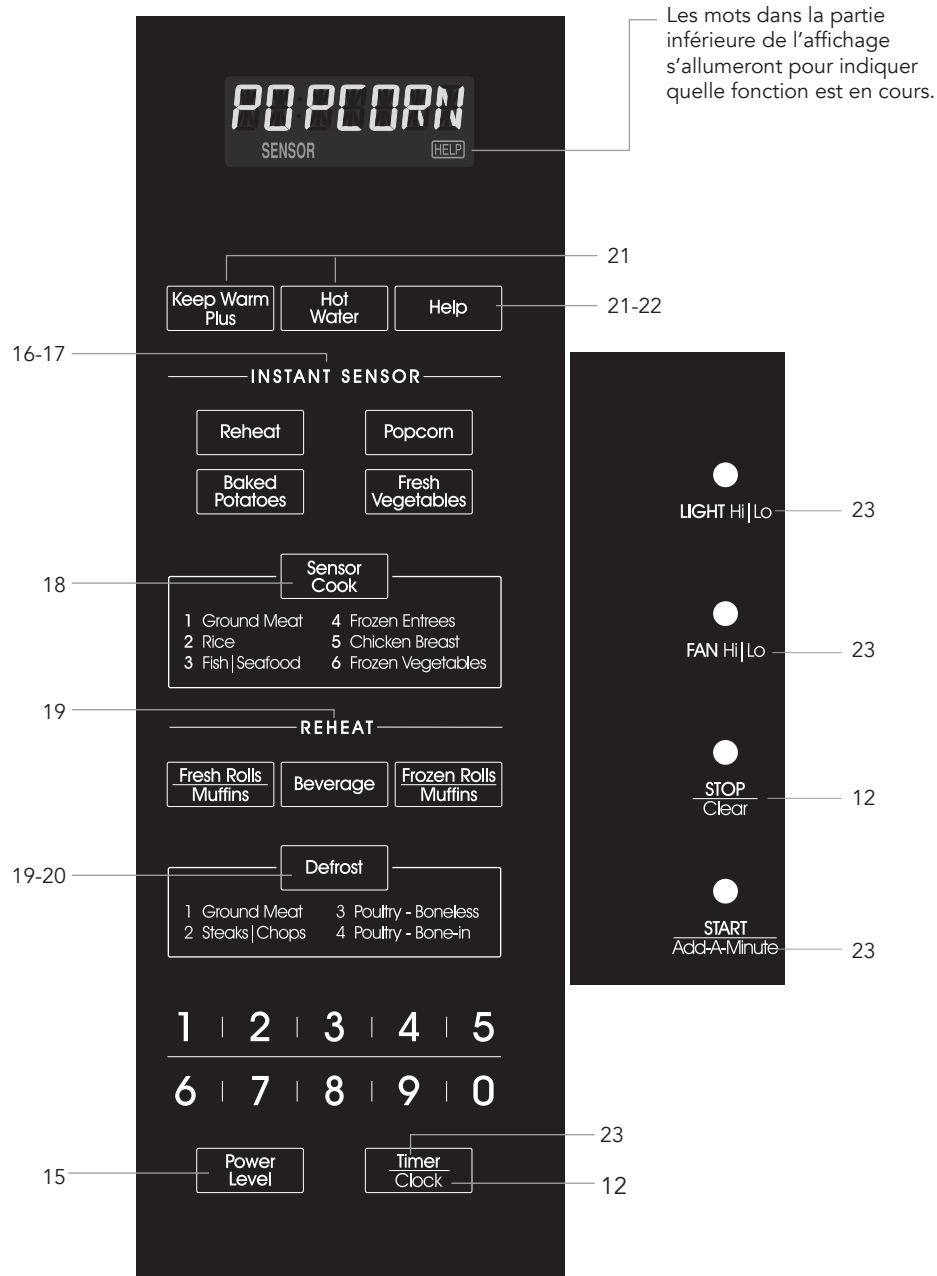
Les mots dans la partie inférieure de l'affichage s'allumeront pour indiquer quelle fonction est en cours.

POPCORN
SENSOR HELP

21

Keep Warm Plus
Hot Water
Help
21-22

16-17
INSTANT SENSOR

Reheat
Popcorn
Baked Potatoes
Fresh Vegetables

18
Sensor Cook
1 Ground Meat
2 Rice
3 Fish | Seafood
4 Frozen Entrees
5 Chicken Breast
6 Frozen Vegetables

19
REHEAT

Fresh Rolls Muffins
Beverage
Frozen Rolls Muffins

19-20
Defrost
1 Ground Meat
2 Steaks | Chops
3 Poultry - Boneless
4 Poultry - Bone-in

1 2 3 4 5
6 7 8 9 0

15
Power Level
23
Timer Clock
12

LIGHT Hi | Lo
23

FAN Hi | Lo
23

STOP Clear
12

START Add-A-Minute
23